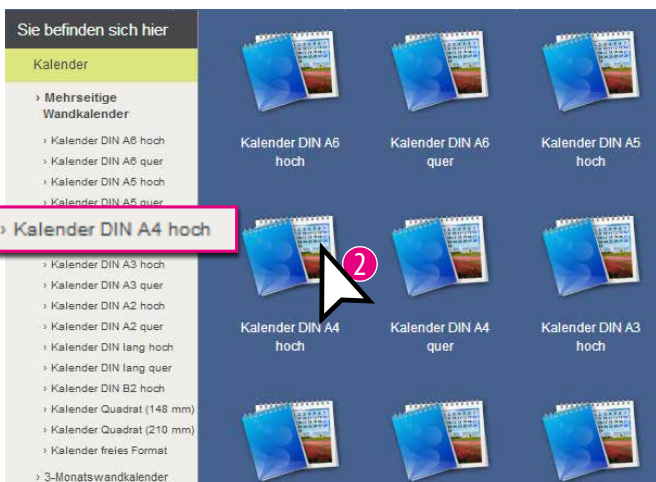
Sie befinden sich hier

Kalender

› Mehrseitige Wandkalender

› Kalender DIN A6 hoch
› Kalender DIN A6 quer
› Kalender DIN A5 hoch
› Kalender DIN A5 quer

› Kalender DIN A4 hoch

› Kalender DIN A3 hoch
› Kalender DIN A3 quer
› Kalender DIN A2 hoch
› Kalender DIN A2 quer
› Kalender DIN lang hoch
› Kalender DIN lang quer
› Kalender DIN B2 hoch
› Kalender Quadrat (148 mm)
› Kalender Quadrat (210 mm)
› Kalender freies Format

› 3-Monatswandkalender

Kalender DIN A6 hoch

Kalender DIN A6 quer

Kalender DIN A5 hoch

Kalender DIN A4 hoch

2

Kalender DIN A4 quer

Kalender DIN A3 hoch